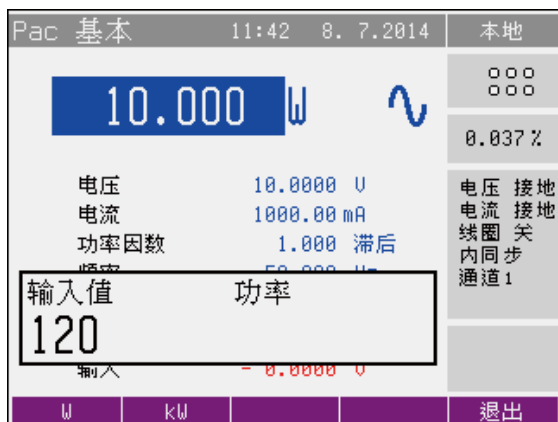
Pac 基本 11:42 8. 7.2014

本地

10.000 W

∿

000
000

0.037 %

电压 10.0000 V
电流 1000.00 mA
功率因数 1.000 滞后
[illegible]

电压 接地
电流 接地
线圈 关
内同步
通道1

输入值 功率
120

输入 - 0.0000 V

W | kW | | | | 退出